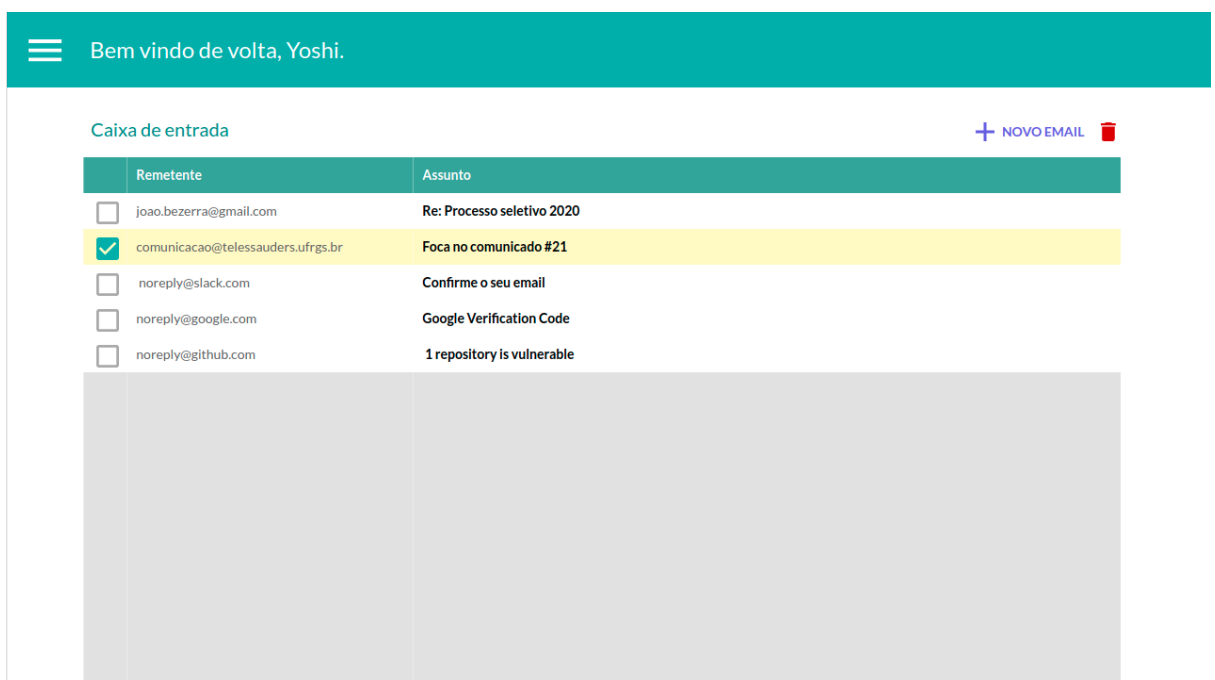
Bem vindo de volta, Yoshi.

Caixa de entrada

+ NOVO EMAIL

| | Remetente | Assunto |
|---|---|---|
| | joao.bezerra@gmail.com | Re: Processo seletivo 2020 |
| | comunicacao@telessauders.ufrgs.br | Foca no comunicado #21 |
| | noreply@slack.com | Confirme o seu email |
| | noreply@google.com | Google Verification Code |
| | noreply@github.com | 1 repository is vulnerable |